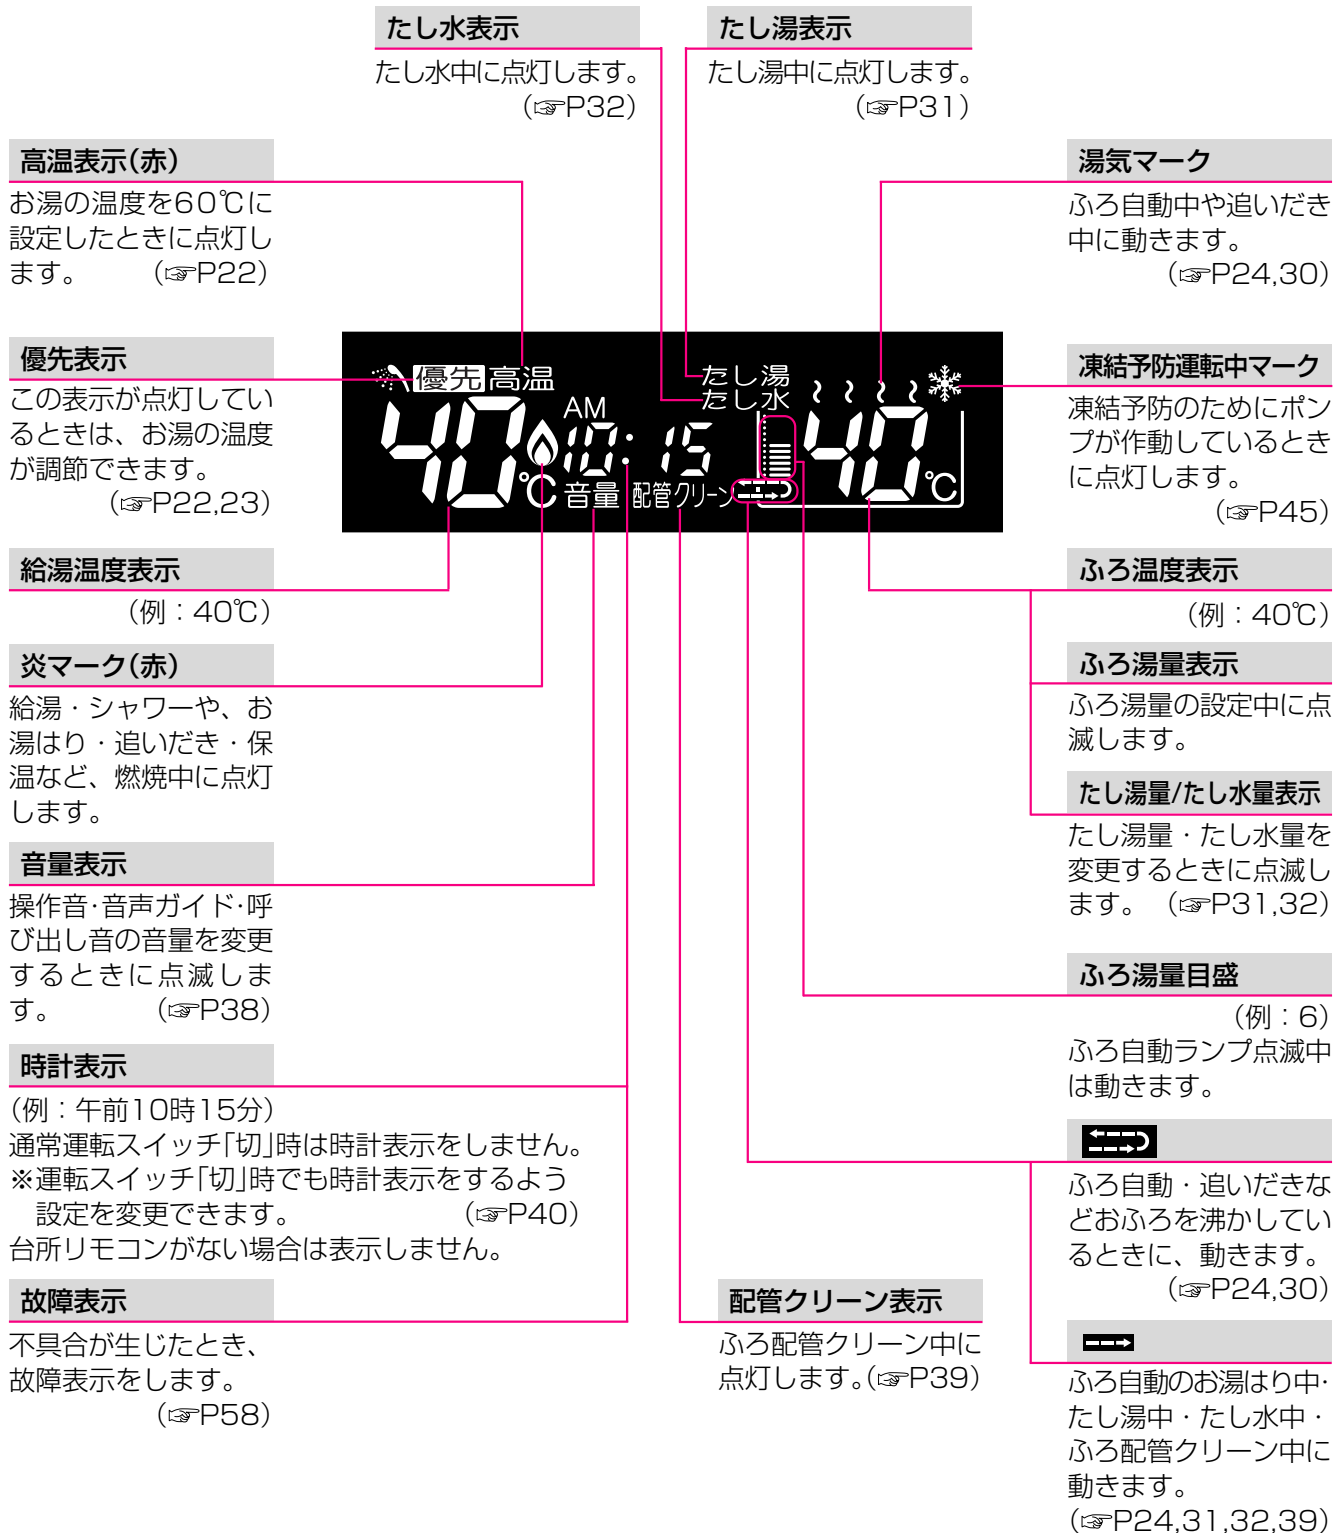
たし水表示

たし水中に点灯します。
(☞P32)

たし湯表示

たし湯中に点灯します。
(☞P31)

高温表示(赤)

お湯の温度を60℃に設定したときに点灯します。 (☞P22)

湯気マーク

ふろ自動中や追いだき中に動きます。
(☞P24,30)

優先表示

この表示が点灯しているときは、お湯の温度が調節できます。
(☞P22,23)

優先 高温

たし湯
たし水

40 AM 10:15 40

℃ 音量 配管クリーン ℃

凍結予防運転中マーク

凍結予防のためにポンプが作動しているときに点灯します。
(☞P45)

給湯温度表示

(例:40℃)

ふろ温度表示

(例:40℃)

炎マーク(赤)

給湯・シャワーや、お湯はり・追いだき・保温など、燃焼中に点灯します。

ふろ湯量表示

ふろ湯量の設定中に点滅します。

たし湯量/たし水量表示

たし湯量・たし水量を変更するときに点滅します。 (☞P31,32)

音量表示

操作音·音声ガイド·呼び出し音の音量を変更するときに点滅します。 (☞P38)

ふろ湯量目盛

(例:6)
ふろ自動ランプ点滅中は動きます。

時計表示

(例:午前10時15分)
通常運転スイッチ「切」時は時計表示をしません。
※運転スイッチ「切」時でも時計表示をするよう設定を変更できます。 (☞P40)
台所リモコンがない場合は表示しません。

ふろ自動・追いだきなどおふろを沸かしているときに、動きます。
(☞P24,30)

故障表示

不具合が生じたとき、故障表示をします。
(☞P58)

配管クリーン表示

ふろ配管クリーン中に点灯します。(☞P39)

ふろ自動のお湯はり中·たし湯中・たし水中・ふろ配管クリーン中に動きます。
(☞P24,31,32,39)